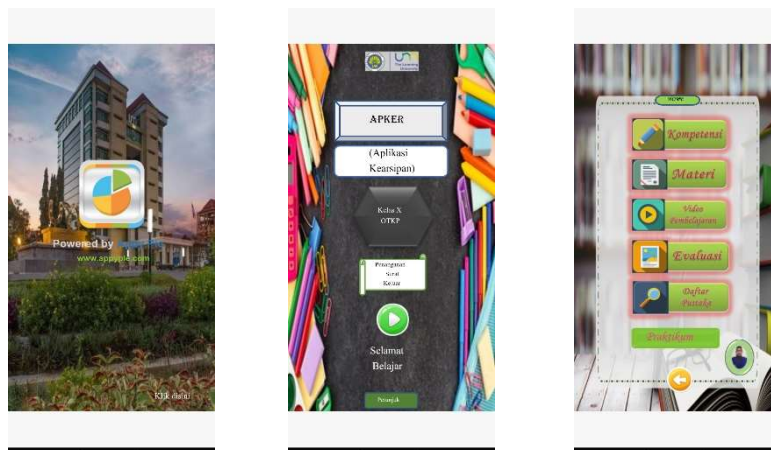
Powered by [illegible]
www.appypie.com

Klik disini

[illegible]
The Learning University

APKER

(Aplikasi Kearsipan)

Kelas X
OTKP

Pengenalan
Surat
Keluar

Selamat
Belajar

Petunjuk

MENU

Kompetensi

Materi

Video
Pembelajaran

Evaluasi

Daftar
Pustaka

Praktikum